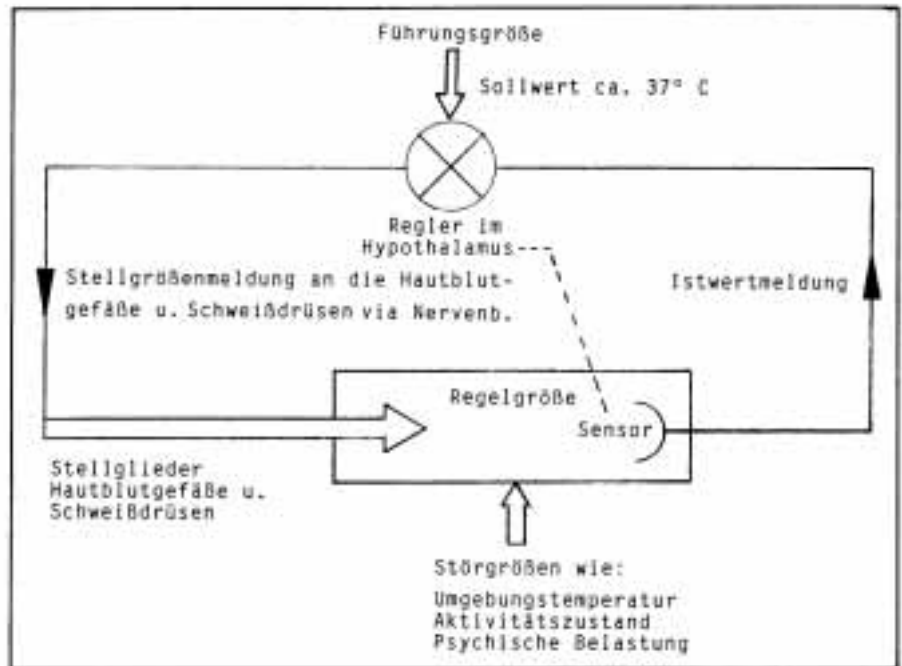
Führungsgröße

Sollwert ca. 37° C

Regler im Hypothalamus

Stellgrößenmeldung an die Hautblutgefäße u. Schweißdrüsen via Nervenb.

Istwertmeldung

Regelgröße

Sensor

Stellglieder Hautblutgefäße u. Schweißdrüsen

Störgrößen wie:

Umgebungstemperatur
Aktivitätszustand
Psychische Belastung